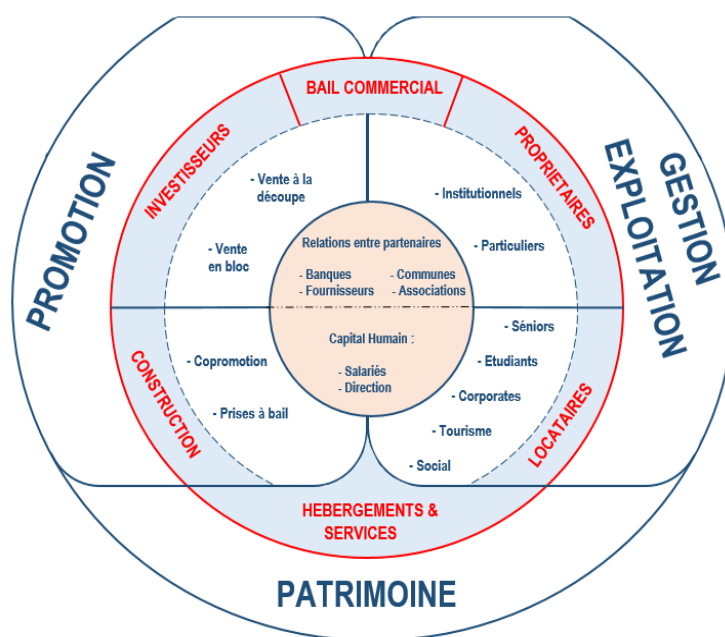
BAIL COMMERCIAL

PROMOTION

GESTION EXPLOITATION

INVESTISSEURS

PROPRIETAIRES

- Vente à la découpe

- Vente en bloc

- Institutionnels

- Particuliers

Relations entre partenaires

- Banques
- Fournisseurs

- Communes
- Associations

Capital Humain :

- Salariés
- Direction

- Copromotion

- Prises à bail

- Séniors

- Etudiants

- Corporates

- Tourisme

- Social

CONSTRUCTION

LOCATAIRES

HEBERGEMENTS & SERVICES

PATRIMOINE